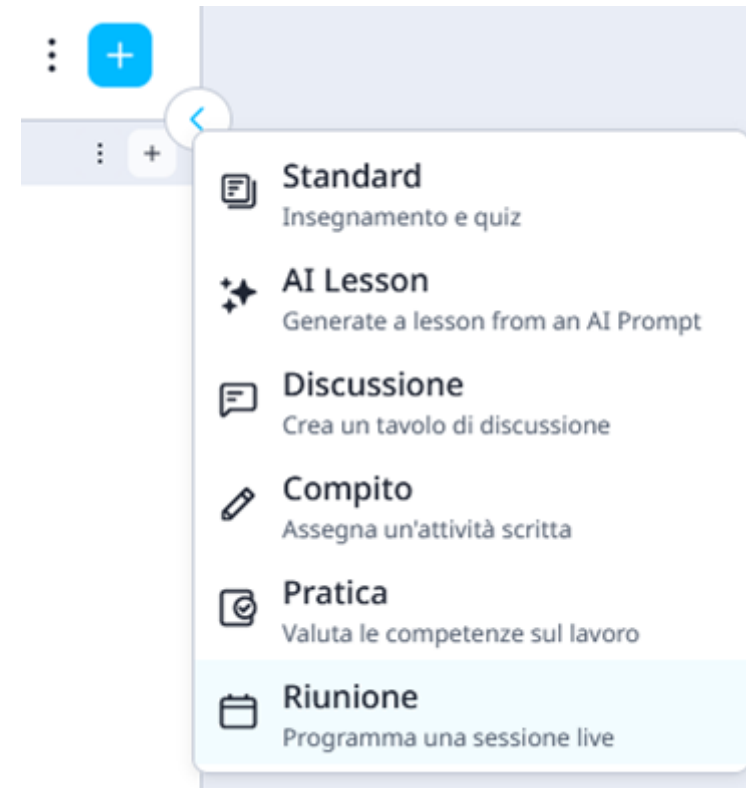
+

+

Standard
Insegnamento e quiz

AI Lesson
Generate a lesson from an AI Prompt

Discussione
Crea un tavolo di discussione

Compito
Assegna un'attività scritta

Pratica
Valuta le competenze sul lavoro

Riunione
Programma una sessione live